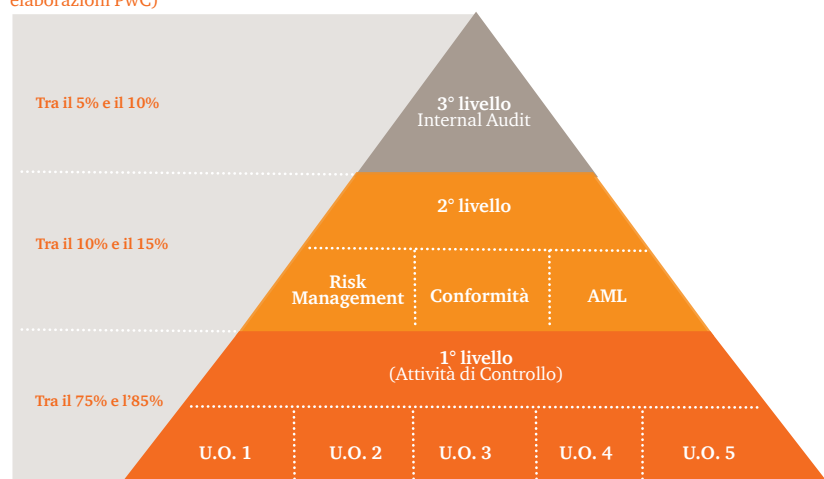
elaborazioni PwC)

Tra il 5% e il 10%

3° livello
Internal Audit

Tra il 10% e il 15%

2° livello

Risk Management

Conformità

AML

Tra il 75% e l'85%

1° livello
(Attività di Controllo)

U.O. 1

U.O. 2

U.O. 3

U.O. 4

U.O. 5